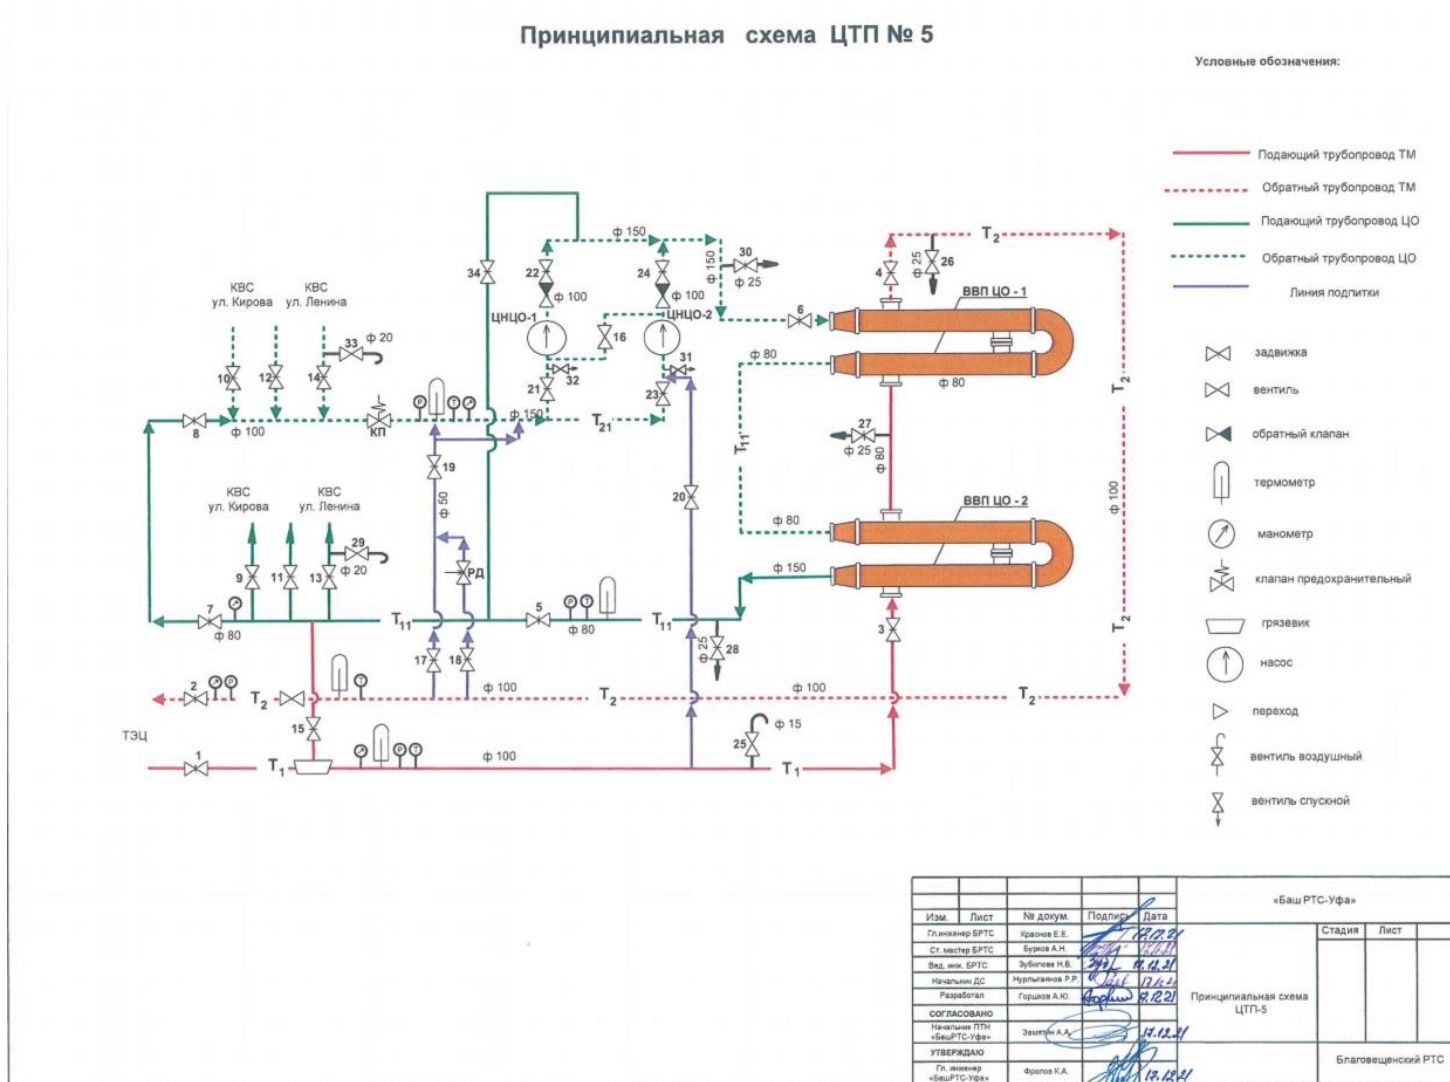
Принципиальная схема ЦТП № 5

Условные обозначения:

Подающий трубопровод ТМ
Обратный трубопровод ТМ
Подающий трубопровод ЦО
Обратный трубопровод ЦО
Линия подпитки

задвижка
вентиль
обратный клапан
термометр
манометр
клапан предохранительный
грязевик
насос
переход
вентиль воздушный
вентиль спускной

КВС ул. Кирова
КВС ул. Ленина
33 ф 20
10
12
14
8
ф 100
КП
ф 150
$T_{21}$
34
22
ф 100
ЦНЦО-1
21
32
ф 150
24
ф 100
ЦНЦО-2
16
31
23
ф 150
30
ф 25
6
ф 80
$T_2$
4
ф 25
26
ВВП ЦО - 1
ф 80
27
ф 25
ф 80
$T_{11}$
$T_2$
ф 100
ВВП ЦО - 2
ф 80
ф 150
$T_2$
19
ф 50
РД
20
КВС ул. Кирова
КВС ул. Ленина
29
ф 20
9
11
13
7
ф 80
$T_{11}$
5
ф 80
$T_{11}$
ф 25
28
3
17
18
ф 100
2
$T_2$
$T_2$
ф 100
$T_2$
15
25
ф 15
ТЭЦ
1
$T_1$
ф 100
$T_1$

| Изм. | Лист | № докум. | Подпись | Дата |
|---|---|---|---|---|
| Гл.инженер БРТС | | Краснов Е.Е. | | 17.12.21 |
| Ст. мастер БРТС | | Бурков А.Н. | | 17.12.21 |
| Вед. инж. БРТС | | Зубкова Н.В. | | 17.12.21 |
| Начальник ДС | | Нурлыгаянов Р.Р. | | 17.12.21 |
| Разработал | | Горшков А.Ю. | | 17.12.21 |
| СОГЛАСОВАНО | | | | |
| Начальник ПТН «БашРТС-Уфа» | | Замятин А.А. | | 17.12.21 |
| УТВЕРЖДАЮ | | | | |
| Гл. инженер «БашРТС-Уфа» | | Фролов К.А. | | 17.12.21 |

«Баш РТС-Уфа»
Стадия
Лист
Принципиальная схема ЦТП-5
Благовещенский РТС